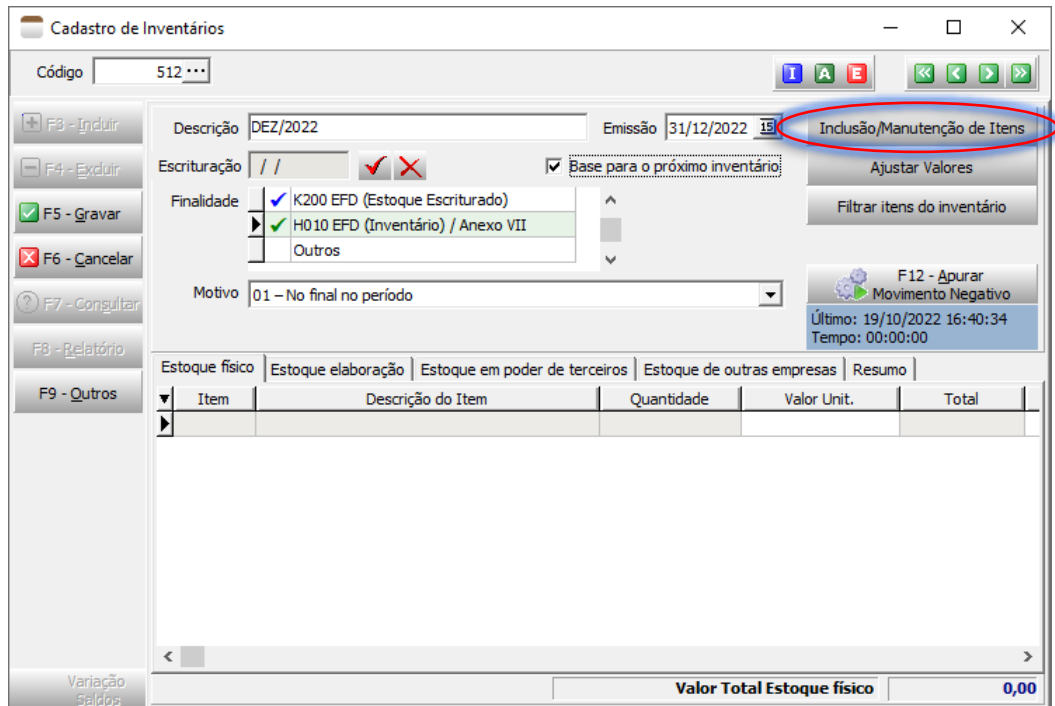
Cadastro de Inventários

Código 512 ···

I A E

F3 - Incluir
F4 - Excluir
F5 - Gravar
F6 - Cancelar
F7 - Consultar
F8 - Relatório
F9 - Outros

Descrição DEZ/2022
Emissão 31/12/2022 15
Inclusão/Manutenção de Itens

Escrituração / /
Base para o próximo inventário
Ajustar Valores

Finalidade
K200 EFD (Estoque Escriturado)
H010 EFD (Inventário) / Anexo VII
Outros

Filtrar itens do inventário

F12 - Apurar Movimento Negativo
Último: 19/10/2022 16:40:34
Tempo: 00:00:00

Motivo 01 – No final no período

Estoque físico | Estoque elaboração | Estoque em poder de terceiros | Estoque de outras empresas | Resumo

| Item | Descrição do Item | Quantidade | Valor Unit. | Total |
|---|---|---|---|---|
| | | | | |

Variação Saldos

Valor Total Estoque físico 0,00